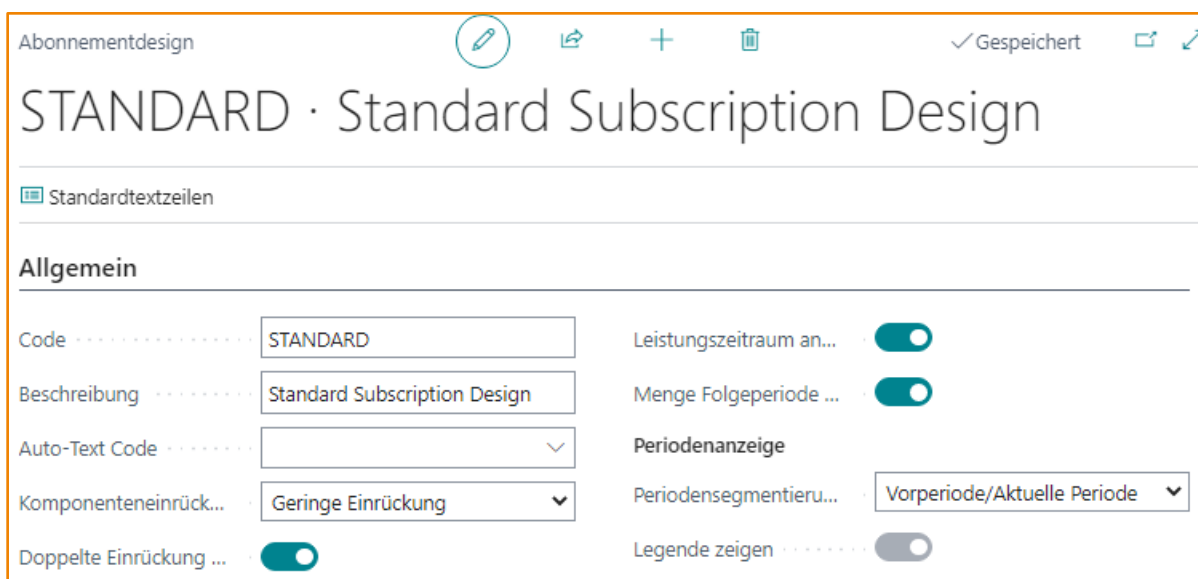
Abonnementdesign

✓Gespeichert

STANDARD · Standard Subscription Design

Standardtextzeilen

Allgemein

Code STANDARD

Beschreibung Standard Subscription Design

Auto-Text Code

Komponenteneinrück... Geringe Einrückung

Doppelte Einrückung ...

Leistungszeitraum an...

Menge Folgeperiode ...

Periodenanzeige

Periodensegmentieru... Vorperiode/Aktuelle Periode

Legende zeigen